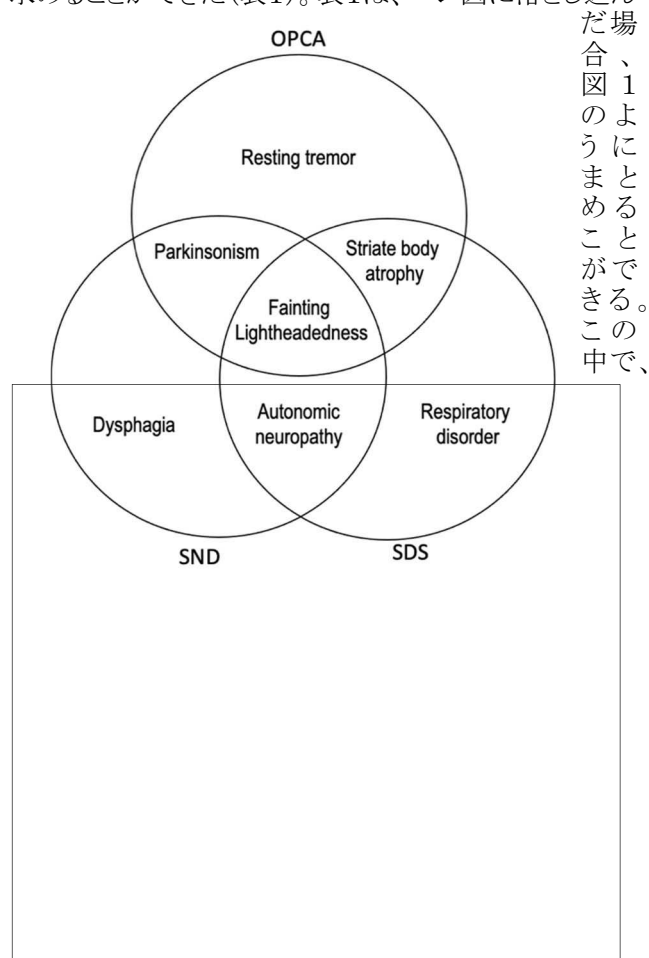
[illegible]ることができた(表1)。表1は、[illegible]図に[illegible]

OPCA

Resting tremor

Parkinsonism

Striate body atrophy

Fainting Lightheadedness

Dysphagia

Autonomic neuropathy

Respiratory disorder

SND

SDS

だ場合、図1のようにまとめることができる。この中で、